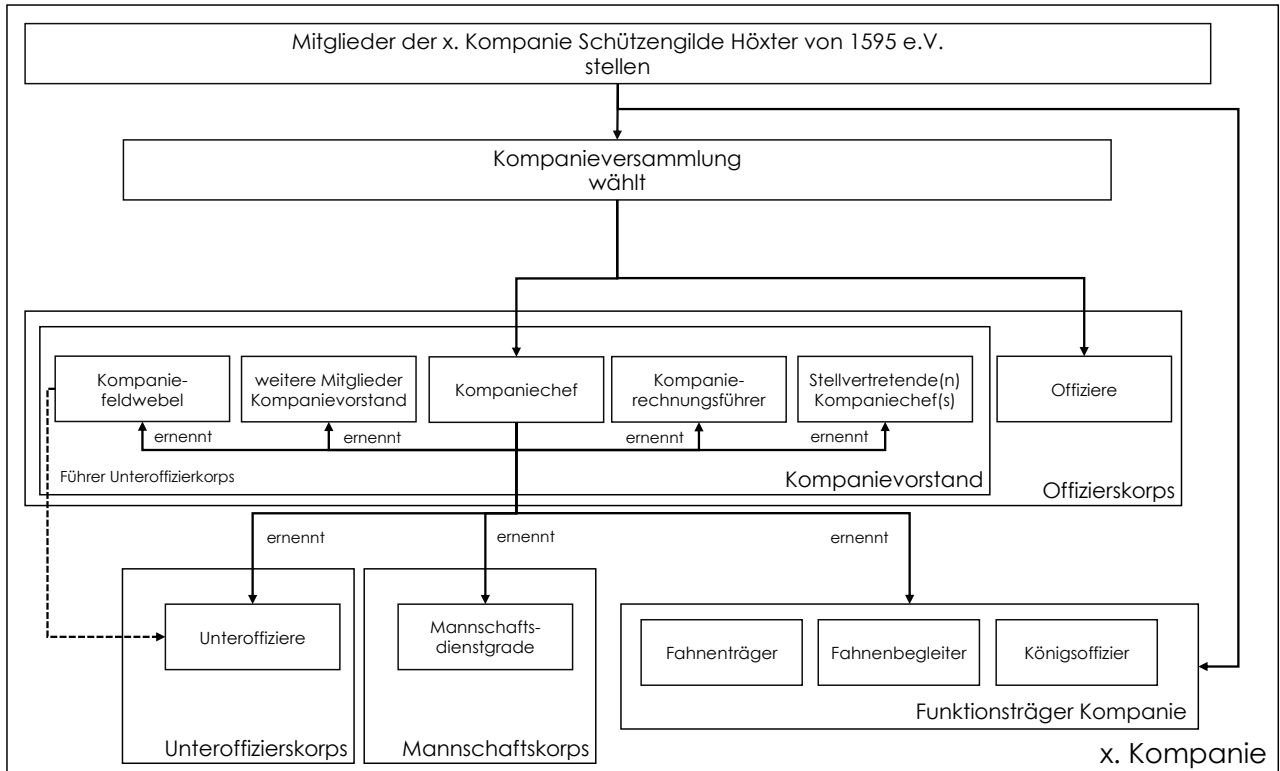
Mitglieder der x. Kompanie Schützengilde Höxter von 1595 e.V.
stellen

Kompanieversammlung
wählt

Kompaniefeldwebel

weitere Mitglieder Kompanievorstand

Kompaniechef

Kompanierechnungsführer

Stellvertretende(n) Kompaniechef(s)

Offiziere

ernennt

ernennt

ernennt

ernennt

Führer Unteroffizierkorps

Kompanievorstand

Offizierskorps

ernennt

ernennt

ernennt

Unteroffiziere

Mannschaftsdienstgrade

Fahnenträger

Fahnenbegleiter

Königsoffizier

Funktionsträger Kompanie

Unteroffizierskorps

Mannschaftskorps

x. Kompanie